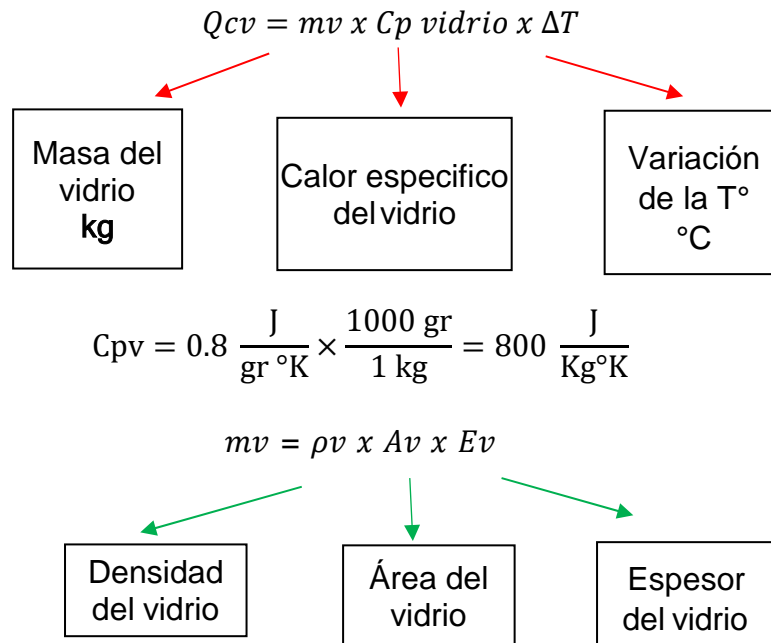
$Qcv = mv \ x \ Cp \ vidrio \ x \ \Delta T$

Masa del vidrio **kg**

Calor especifico del vidrio

Variación de la T° °C

$\text{Cpv} = 0.8 \ \frac{\text{J}}{\text{gr °K}} \times \frac{1000 \text{ gr}}{1 \text{ kg}} = 800 \ \frac{\text{J}}{\text{Kg°K}}$

$mv = \rho v \ x \ Av \ x \ Ev$

Densidad del vidrio

Área del vidrio

Espesor del vidrio